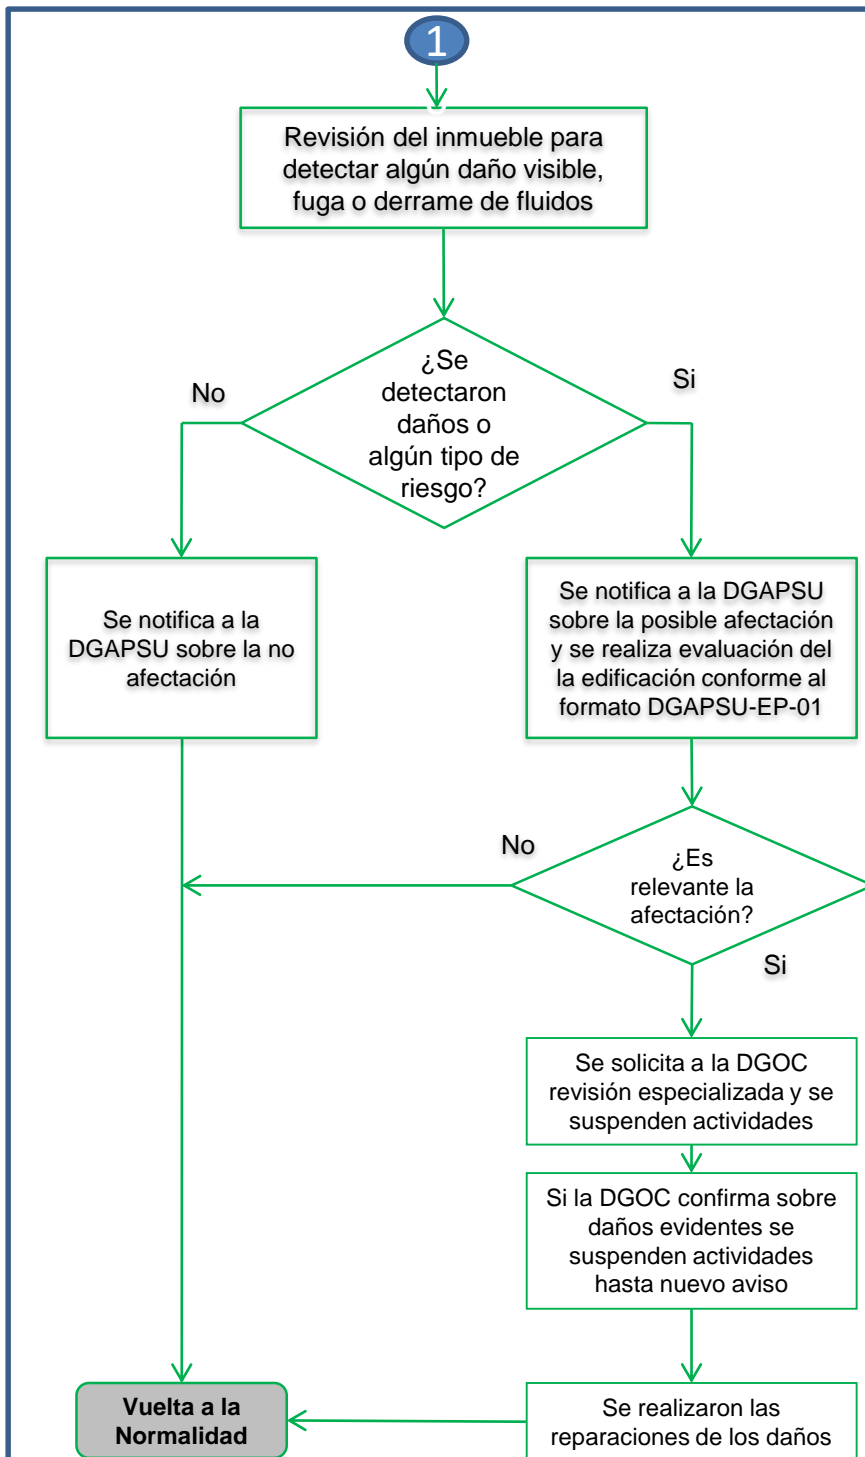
1

Revisión del inmueble para detectar algún daño visible, fuga o derrame de fluidos

¿Se detectaron daños o algún tipo de riesgo?

No

Si

Se notifica a la DGAPSU sobre la no afectación

Se notifica a la DGAPSU sobre la posible afectación y se realiza evaluación del la edificación conforme al formato DGAPSU-EP-01

No

¿Es relevante la afectación?

Si

Se solicita a la DGOC revisión especializada y se suspenden actividades

Si la DGOC confirma sobre daños evidentes se suspenden actividades hasta nuevo aviso

Vuelta a la Normalidad

Se realizaron las reparaciones de los daños